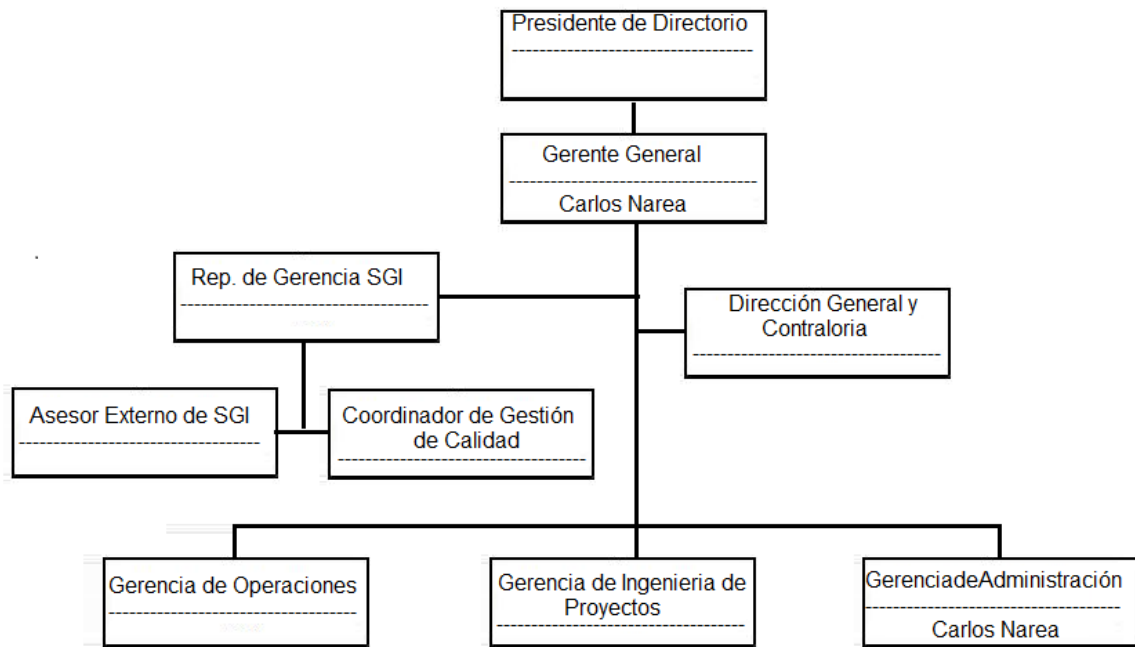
Presidente de Directorio
------------------------------------

Gerente General
------------------------------------
Carlos Narea

Rep. de Gerencia SGI
------------------------------------

Dirección General y Contraloria
------------------------------------

Asesor Externo de SGI
------------------------------------

Coordinador de Gestión de Calidad
------------------------------------

Gerencia de Operaciones
------------------------------------

Gerencia de Ingenieria de Proyectos
------------------------------------

GerenciadeAdministración
------------------------------------
Carlos Narea